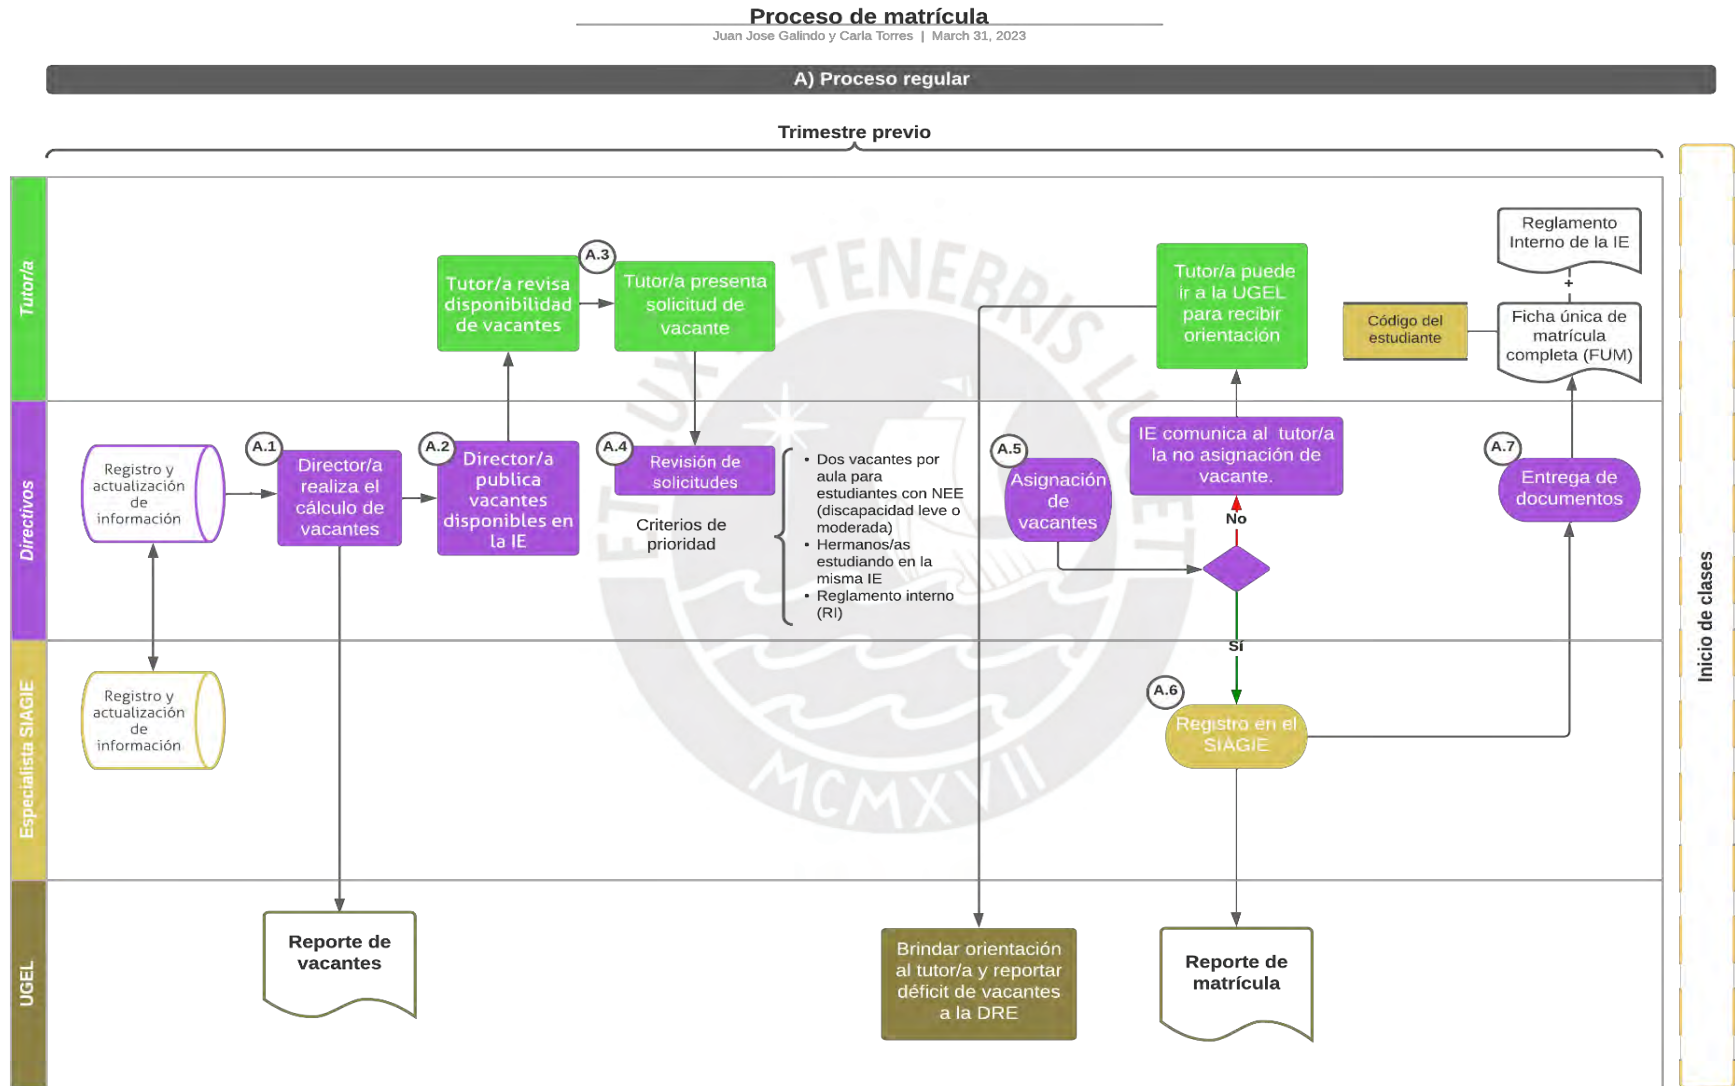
Proceso de matrícula
Juan Jose Galindo y Carla Torres | March 31, 2023

A) Proceso regular

Trimestre previo

Tutor/a

Directivos

Especialista SIAGIE

UGEL

Inicio de clases

Registro y actualización de información

A.1
Director/a realiza el cálculo de vacantes

A.2
Director/a publica vacantes disponibles en la IE

Tutor/a revisa disponibilidad de vacantes

A.3
Tutor/a presenta solicitud de vacante

A.4
Revisión de solicitudes

Criterios de prioridad

• Dos vacantes por aula para estudiantes con NEE (discapacidad leve o moderada)
• Hermanos/as estudiando en la misma IE
• Reglamento interno (RI)

A.5
Asignación de vacantes

IE comunica al tutor/a la no asignación de vacante.

No

Sí

Tutor/a puede ir a la UGEL para recibir orientación

A.6
Registro en el SIAGIE

Código del estudiante

Reglamento Interno de la IE

+

Ficha única de matrícula completa (FUM)

A.7
Entrega de documentos

Registro y actualización de información

Reporte de vacantes

Brindar orientación al tutor/a y reportar déficit de vacantes a la DRE

Reporte de matrícula